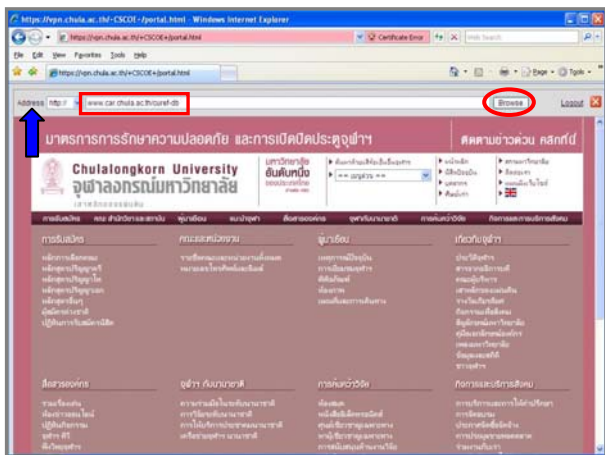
https://vpn.chula.ac.th/+CSCOE+/portal.html - Windows Internet Explorer

https://vpn.chula.ac.th/+CSCOE+/portal.html

Certificate Error

Live Search

File Edit View Favorites Tools Help

https://vpn.chula.ac.th/+CSCOE+/portal.html

Page Tools

Address http:// www.car.chula.ac.th/curef-db Browse Logout

มาตรการรักษาความปลอดภัย และการเปิดปิดประตูจุฬาฯ

ติดตามข่าวด่วน คลิกที่นี่

Chulalongkorn University
จุฬาลงกรณ์มหาวิทยาลัย

มหาวิทยาลัย อันดับหนึ่ง

การรับสมัคร

คณะและหน่วยงาน

ผู้มาเยือน

เกี่ยวกับจุฬาฯ

สื่อสารองค์กร

จุฬาฯ กับนานาชาติ

การค้นคว้าวิจัย

กิจกรรมและบริการสังคม

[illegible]